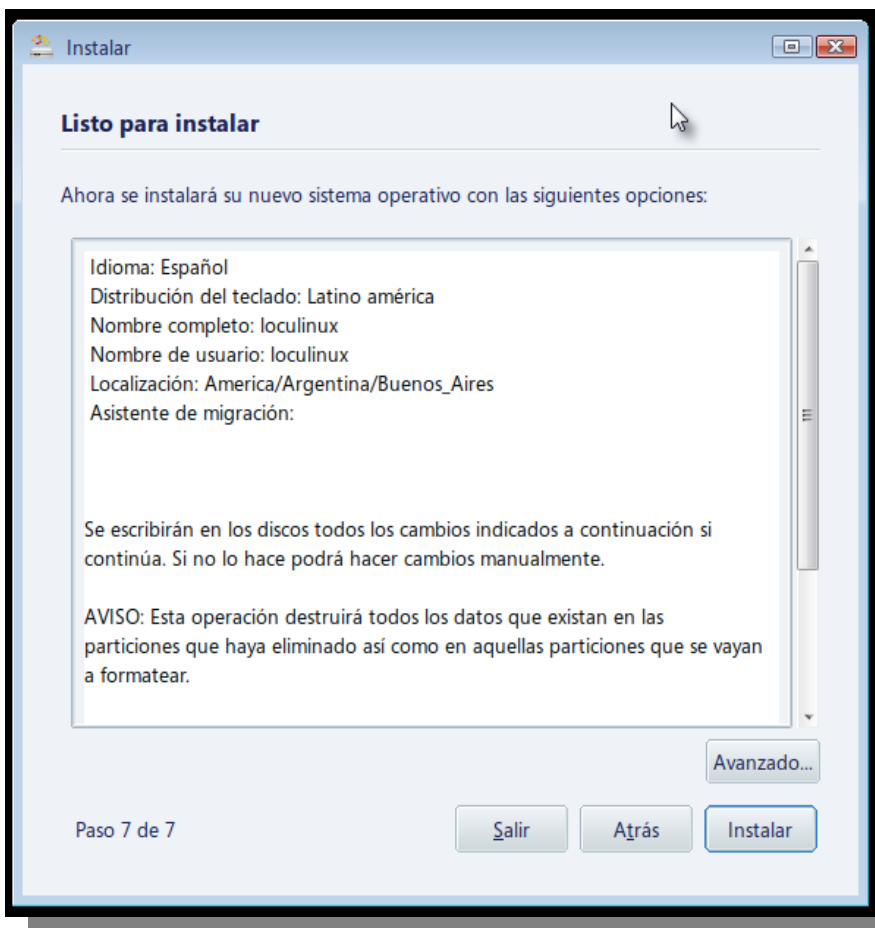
Instalar

Listo para instalar

Ahora se instalará su nuevo sistema operativo con las siguientes opciones:

Idioma: Español
Distribución del teclado: Latino américa
Nombre completo: loculinux
Nombre de usuario: loculinux
Localización: America/Argentina/Buenos_Aires
Asistente de migración:

Se escribirán en los discos todos los cambios indicados a continuación si continúa. Si no lo hace podrá hacer cambios manualmente.

AVISO: Esta operación destruirá todos los datos que existan en las particiones que haya eliminado así como en aquellas particiones que se vayan a formatear.

Avanzado...

Paso 7 de 7

Salir

Atrás

Instalar